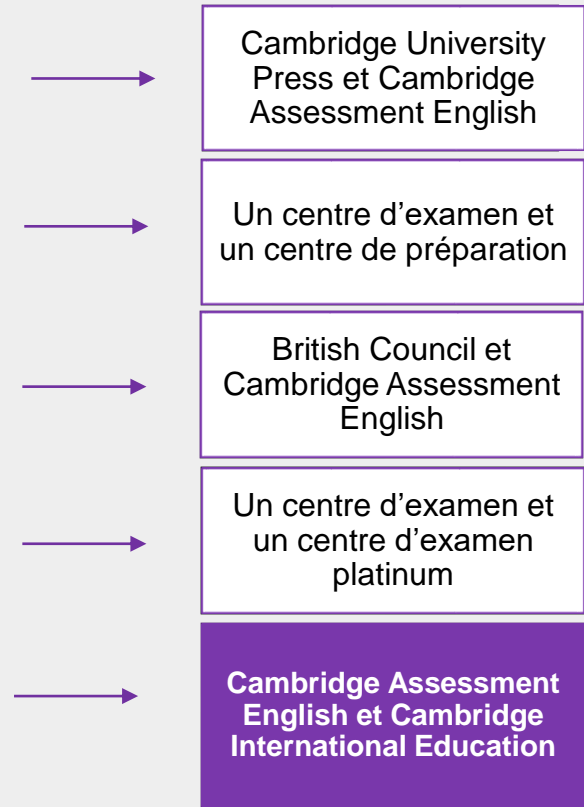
Cambridge University Press et Cambridge Assessment English

Un centre d’examen et un centre de préparation

British Council et Cambridge Assessment English

Un centre d’examen et un centre d’examen platinum

Cambridge Assessment English et Cambridge International Education